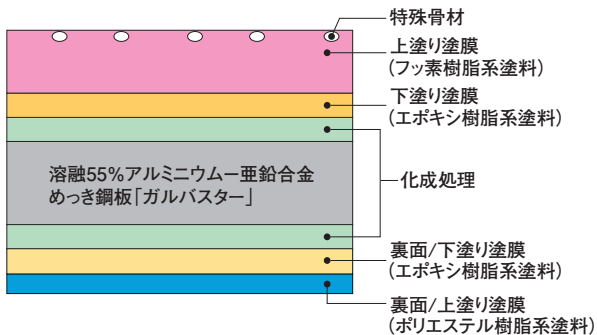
特殊骨材

上塗り塗膜
（フッ素樹脂系塗料）

下塗り塗膜
（エポキシ樹脂系塗料）

溶融55%アルミニウム一亜鉛合金めっき鋼板「ガルバスター」

化成処理

裏面/下塗り塗膜
（エポキシ樹脂系塗料）

裏面/上塗り塗膜
（ポリエステル樹脂系塗料）